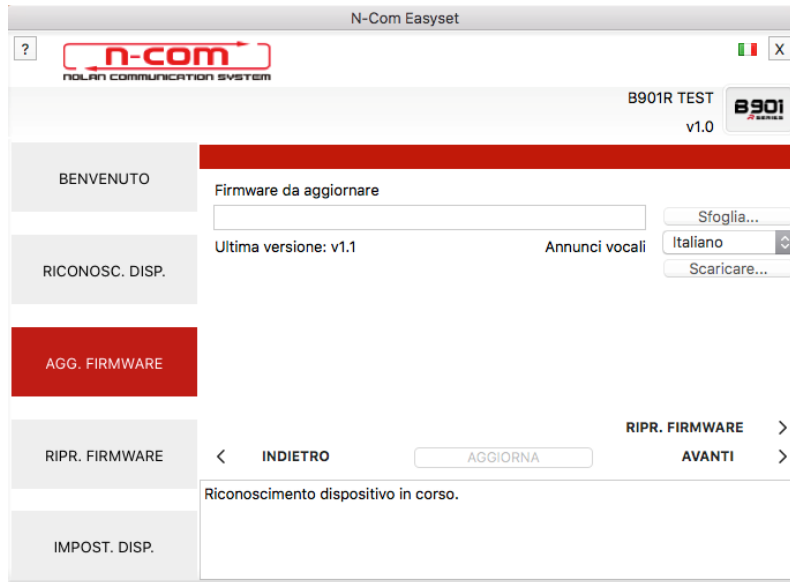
N-Com Easyset

?

n-com
NOLAN COMMUNICATION SYSTEM

X

B901R TEST
v1.0

B901
R SERIES

BENVENUTO

RICONOSC. DISP.

AGG. FIRMWARE

RIPR. FIRMWARE

IMPOST. DISP.

Firmware da aggiornare

Sfoglia...

Ultima versione: v1.1

Annunci vocali

Italiano

Scaricare...

RIPR. FIRMWARE >

< INDIETRO

AGGIORNA

AVANTI >

Riconoscimento dispositivo in corso.